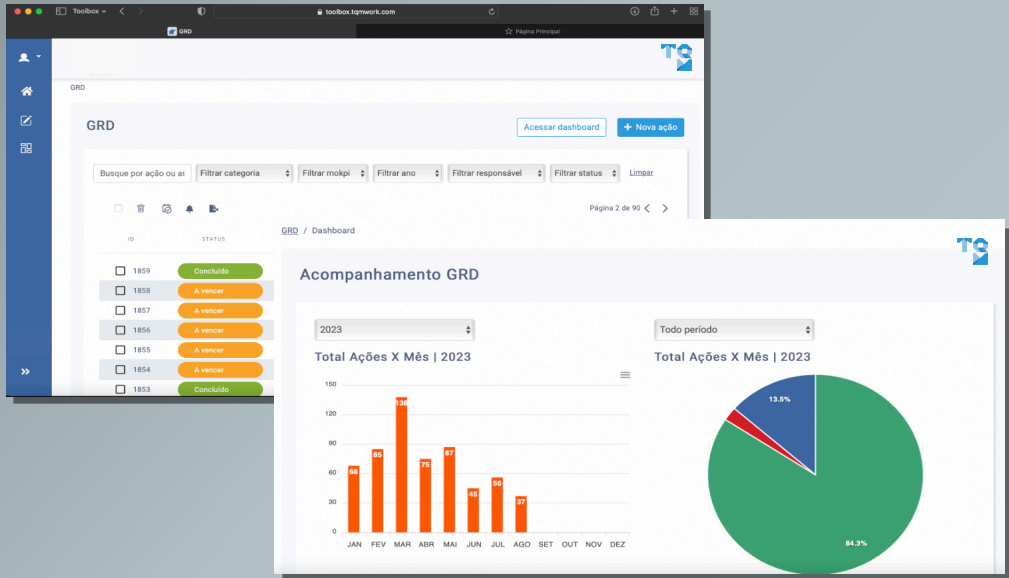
Toolbox
toolbox.tqmwork.com
GRD
Página Principal

TQ

GRD

GRD
Acessar dashboard
+ Nova ação

Busque por ação ou as
Filtrar categoria
Filtrar mokpi
Filtrar ano
Filtrar responsável
Filtrar status
Limpar

Página 2 de 90

| ID | STATUS |
|---|---|
| 1859 | Concluído |
| 1858 | A vencer |
| 1857 | A vencer |
| 1856 | A vencer |
| 1855 | A vencer |
| 1854 | A vencer |
| 1853 | Concluído |

GRD / Dashboard

TQ

Acompanhamento GRD

2023
Todo período

Total Ações X Mês | 2023
Total Ações X Mês | 2023

150
120
90
60
30
0

68
85
138
75
87
45
56
37

JAN FEV MAR ABR MAI JUN JUL AGO SET OUT NOV DEZ

13.5%
84.3%